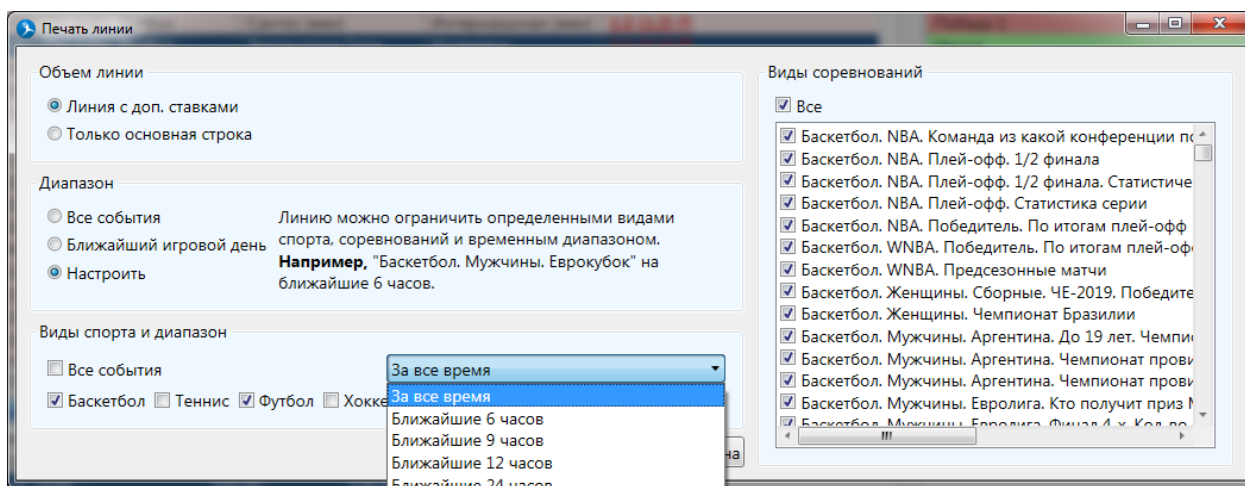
Печать линии

Объем линии
Линия с доп. ставками
Только основная строка

Диапазон
Все события
Ближайший игровой день
Настроить

Линию можно ограничить определенными видами спорта, соревнований и временным диапазоном. **Например,** "Баскетбол. Мужчины. Еврокубок" на ближайшие 6 часов.

Виды спорта и диапазон
Все события
За все время
Баскетбол Теннис Футбол Хокке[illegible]
За все время
Ближайшие 6 часов
Ближайшие 9 часов
Ближайшие 12 часов
Ближайшие 24 часов
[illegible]на

Виды соревнований
Все
Баскетбол. NBA. Команда из какой конференции п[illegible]
Баскетбол. NBA. Плей-офф. 1/2 финала
Баскетбол. NBA. Плей-офф. 1/2 финала. Статистиче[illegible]
Баскетбол. NBA. Плей-офф. Статистика серии
Баскетбол. NBA. Победитель. По итогам плей-офф
Баскетбол. WNBA. Победитель. По итогам плей-оф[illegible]
Баскетбол. WNBA. Предсезонные матчи
Баскетбол. Женщины. Сборные. ЧЕ-2019. Победите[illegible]
Баскетбол. Женщины. Чемпионат Бразилии
Баскетбол. Мужчины. Аргентина. До 19 лет. Чемпи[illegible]
Баскетбол. Мужчины. Аргентина. Чемпионат прови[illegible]
Баскетбол. Мужчины. Аргентина. Чемпионат прови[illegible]
Баскетбол. Мужчины. Евролига. Кто получит приз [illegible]
Баскетбол. Мужчины. Евролига. Финал 4-х. Кол-во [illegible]